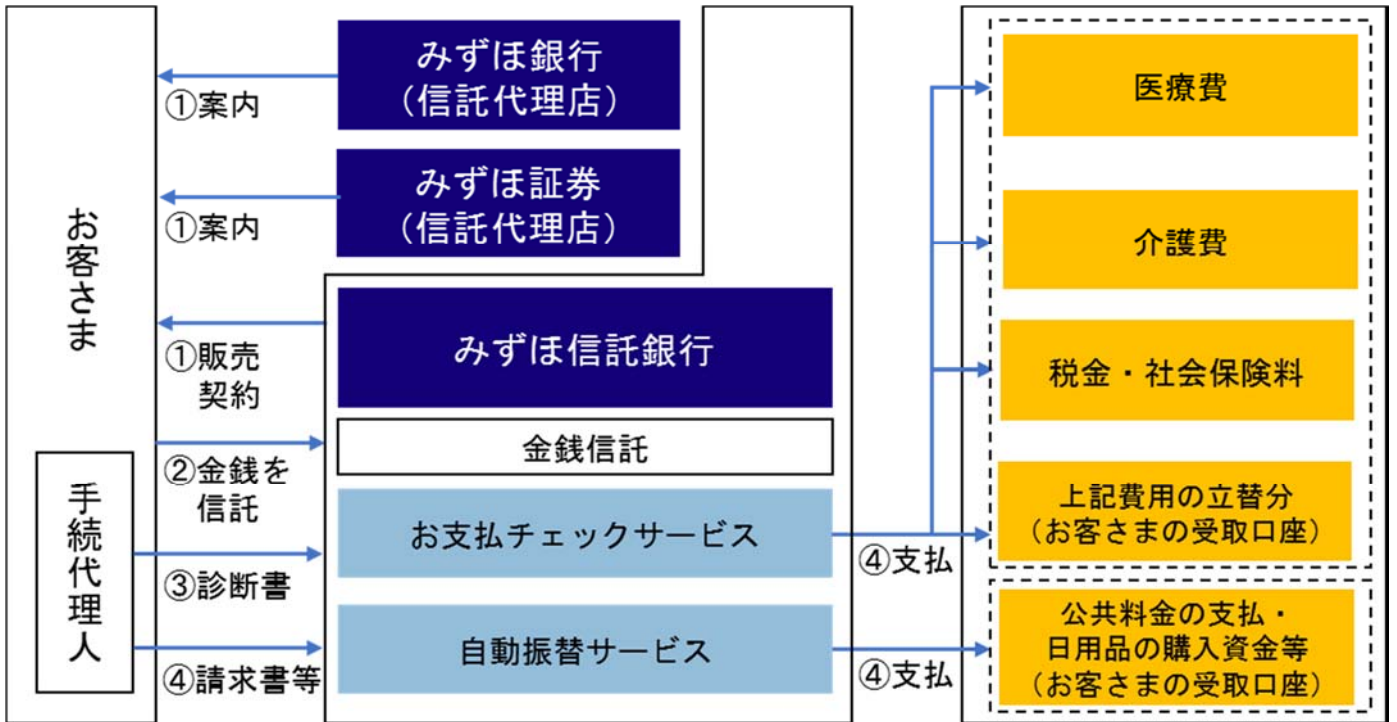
お客さま

手続代理人

①案内

①案内

①販売契約

②金銭を信託

③診断書

④請求書等

みずほ銀行（信託代理店）

みずほ証券（信託代理店）

みずほ信託銀行

金銭信託

お支払チェックサービス

自動振替サービス

④支払

④支払

医療費

介護費

税金・社会保険料

上記費用の立替分（お客さまの受取口座）

公共料金の支払・日用品の購入資金等（お客さまの受取口座）